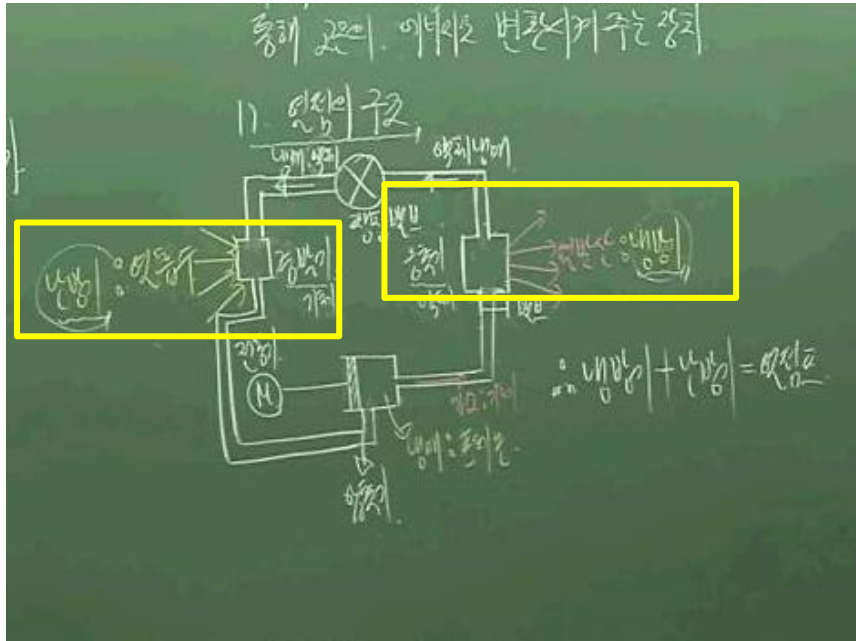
통해 고온의 에너지로 변환시켜 주는 장치

1) 열펌프의 구조

냉매 액체

액체냉매

팽창밸브

난방 : 열흡수

증발기

기체

응축기

액체

열방출 : 냉방

밸브

M

압축기

고온, 기체

냉매 : 프레온

압축기

∴ 냉방 + 난방 = 열펌프